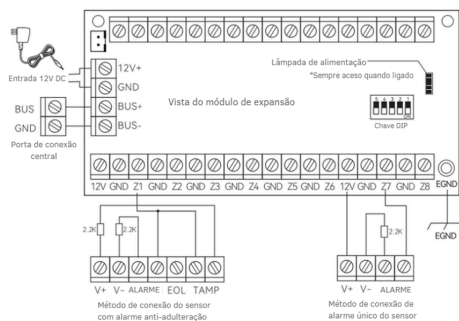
Entrada 12V DC

12V+
GND
BUS+
BUS-

BUS
GND

Porta de conexão central

Lâmpada de alimentação
*Sempre aceso quando ligado

Vista do módulo de expansão

Chave DIP

12V GND Z1 GND Z2 GND Z3 GND Z4 GND Z5 GND Z6 12V GND Z7 GND Z8

EGND

EGND

2.2K
2.2K

V+ V- ALARME EOL TAMP

Método de conexão do sensor com alarme anti-adulteração

2.2K

V+ V- ALARME

Método de conexão de alarme único do sensor